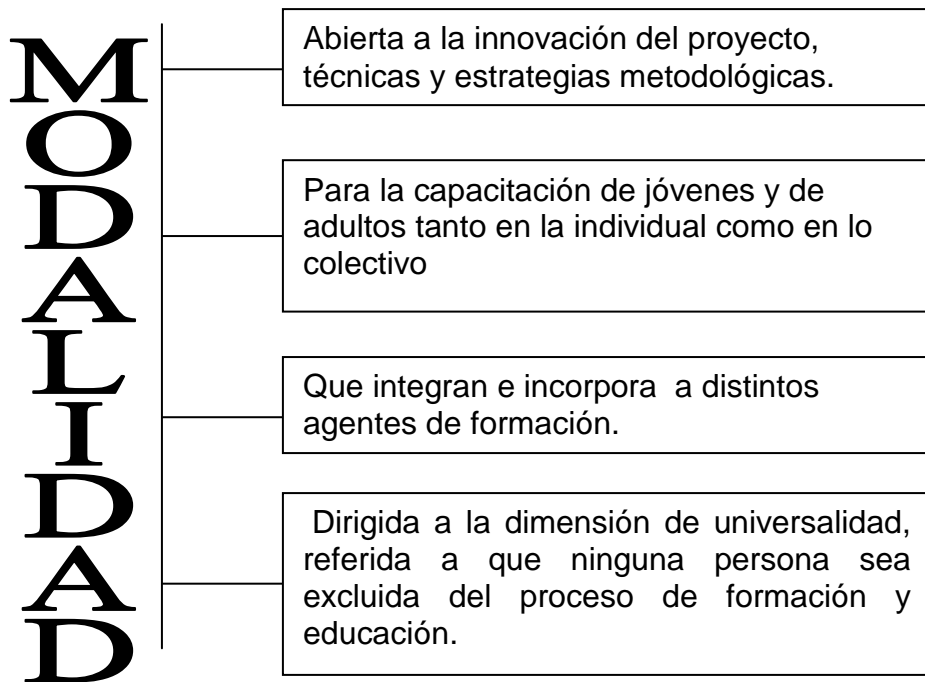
M
O
D
A
L
I
D
A
D

Abierta a la innovación del proyecto, técnicas y estrategias metodológicas.

Para la capacitación de jóvenes y de adultos tanto en la individual como en lo colectivo

Que integran e incorpora a distintos agentes de formación.

Dirigida a la dimensión de universalidad, referida a que ninguna persona sea excluida del proceso de formación y educación.